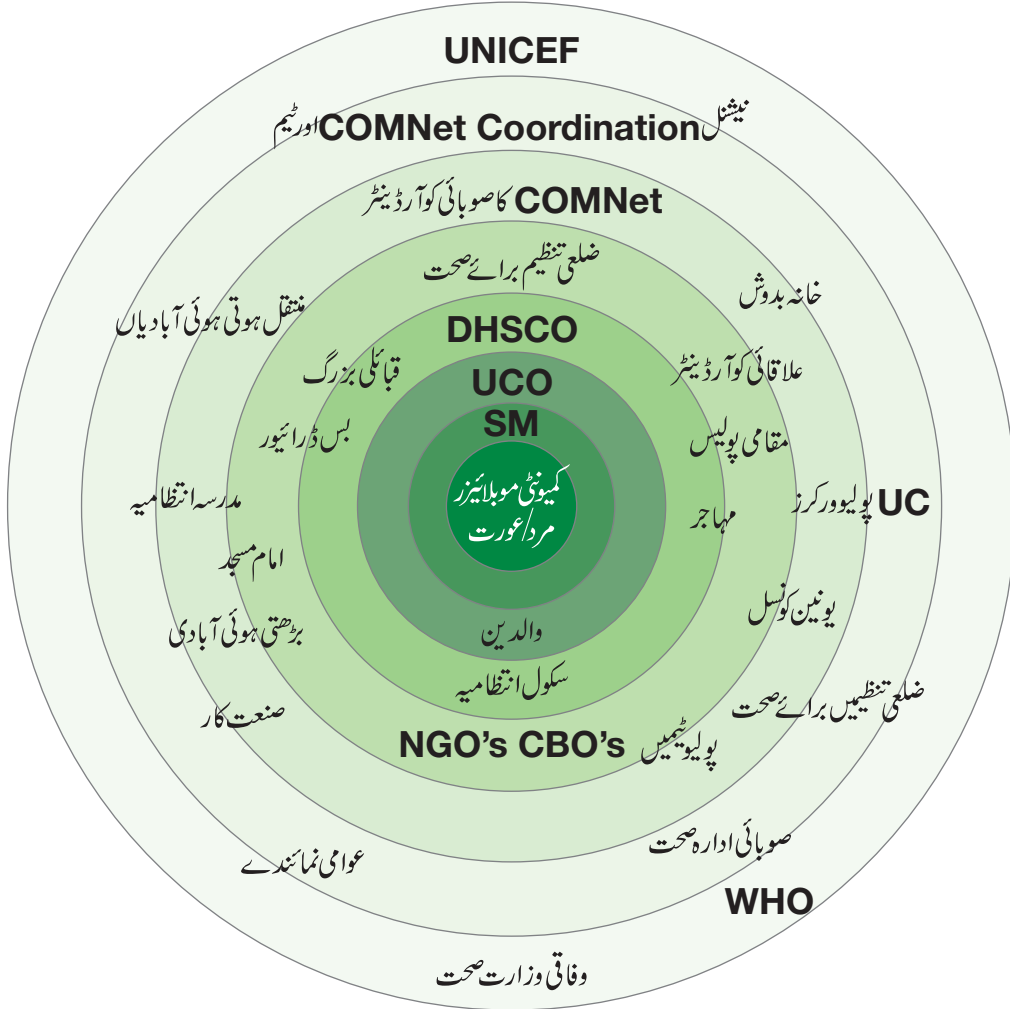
UNICEF

نیشنل COMNet Coordination اور ٹیم

COMNet کا صوبائی کوآرڈینیٹر

ضلع تنظیم برائے صحت

خانہ بدوش

منتقل ہوتی ہوئی آبادیاں

DHSCO

علاقائی کوآرڈینیٹر

قبائلی بزرگ

UCO

SM

مقامی پولیس

بس ڈرائیور

کمیونٹی موبلائیزز مرد/عورت

مدرسہ انتظامیہ

مہاجر

پولیو ورکرز UC

امام مسجد

یونین کونسل

بڑھتی ہوئی آبادی

والدین

سکول انتظامیہ

ضلعی تنظیمیں برائے صحت

صنعت کار

NGO's CBO's

پولیو ٹیمیں

صوبائی ادارہ صحت

عوامی نمائندے

WHO

وفاقی وزارت صحت